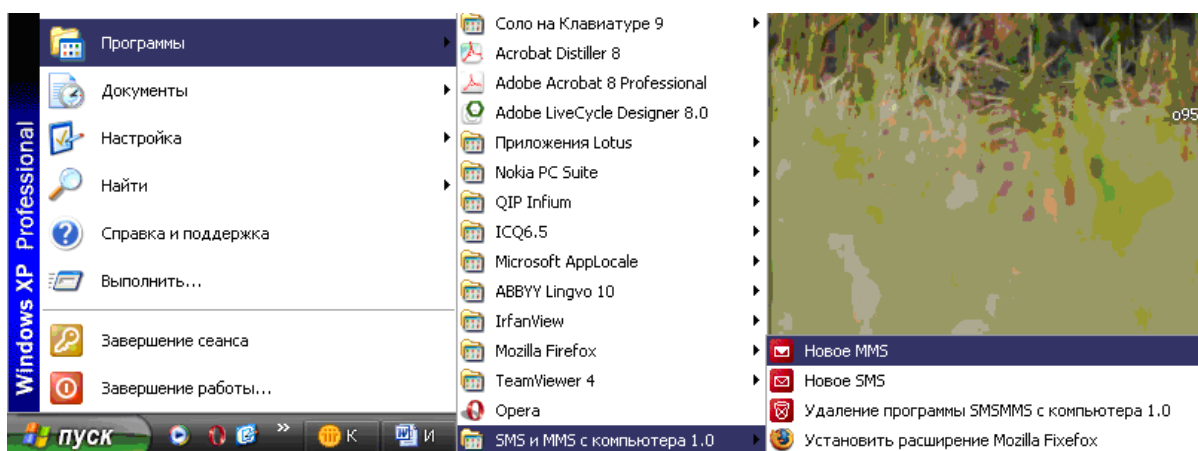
Windows XP Professional

Программы
Документы
Настройка
Найти
Справка и поддержка
Выполнить...
Завершение сеанса
Завершение работы...

Соло на Клавиатуре 9
Acrobat Distiller 8
Adobe Acrobat 8 Professional
Adobe LiveCycle Designer 8.0
Приложения Lotus
Nokia PC Suite
QIP Infium
ICQ6.5
Microsoft AppLocale
ABBYY Lingvo 10
IrfanView
Mozilla Firefox
TeamViewer 4
Opera
SMS и MMS с компьютера 1.0

Новое MMS
Новое SMS
Удаление программы SMSMMS с компьютера 1.0
Установить расширение Mozilla Fixefox

o95

пуск
К
И